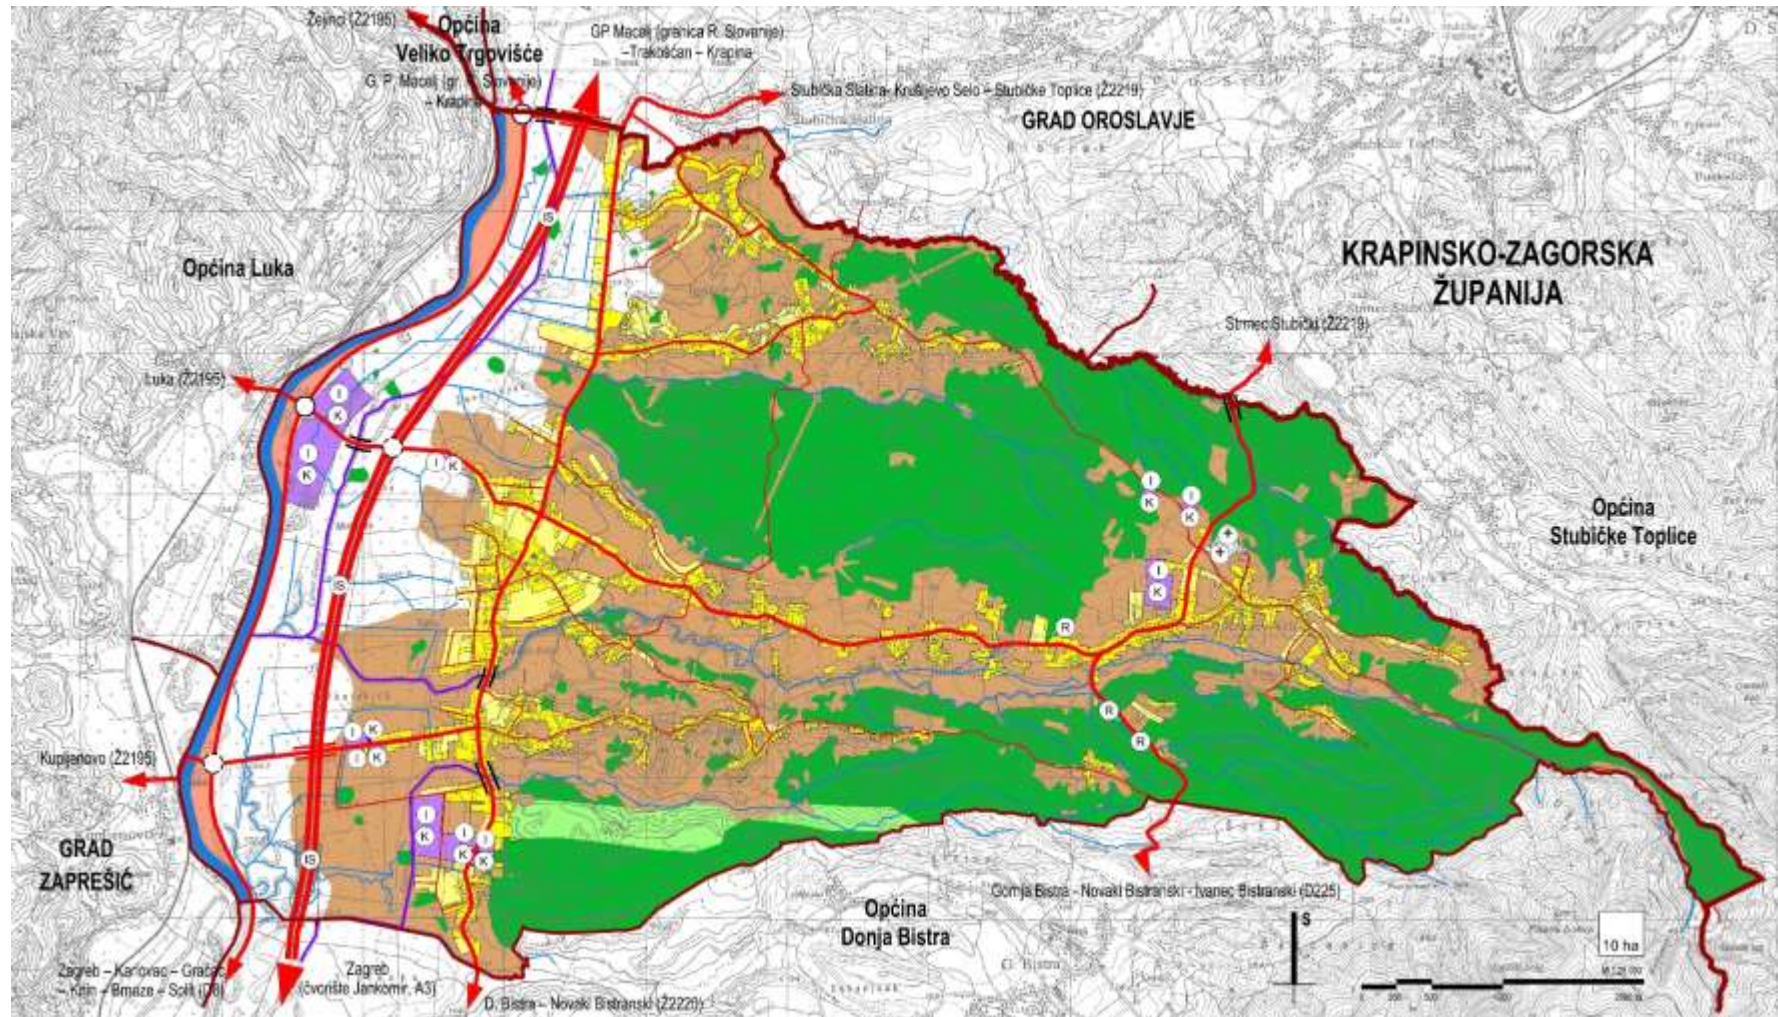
Žejinci (Ž2195)
Općina Veliko Trgovišće
GP Macelj (granica R. Slovenije) – Trakošćan – Krapina
G. P. Macelj (gr. R. Slovenije) – Krapina
Stubička Slatina – Kraljevo Selo – Stubičke Toplice (Ž2219)
Stubička Slatina
GRAD OROSLAVJE
KRAPINSKO-ZAGORSKA ŽUPANIJA
Općina Luka
Strmec Stubički (Ž2219)
Luka (Ž2195)
IS
I K
I K
I K
I K
I K
I K
I K
Općina Stubičke Toplice
R
R
R
I K
I K
I K
I K
Kupljenovo (Ž2195)
GRAD ZAPREŠIĆ
IS
IS
Općina Donja Bistra
Donja Bistra – Novaki Bistranski – Ivanec Bistranski (D225)
S
10 ha
Zagreb – Karlovac – Gračac – Knin – Brnaze – Split (D8)
Zagreb (čvorište Jankomir, A3)
D. Bistra – Novaki Bistranski (Ž2220)